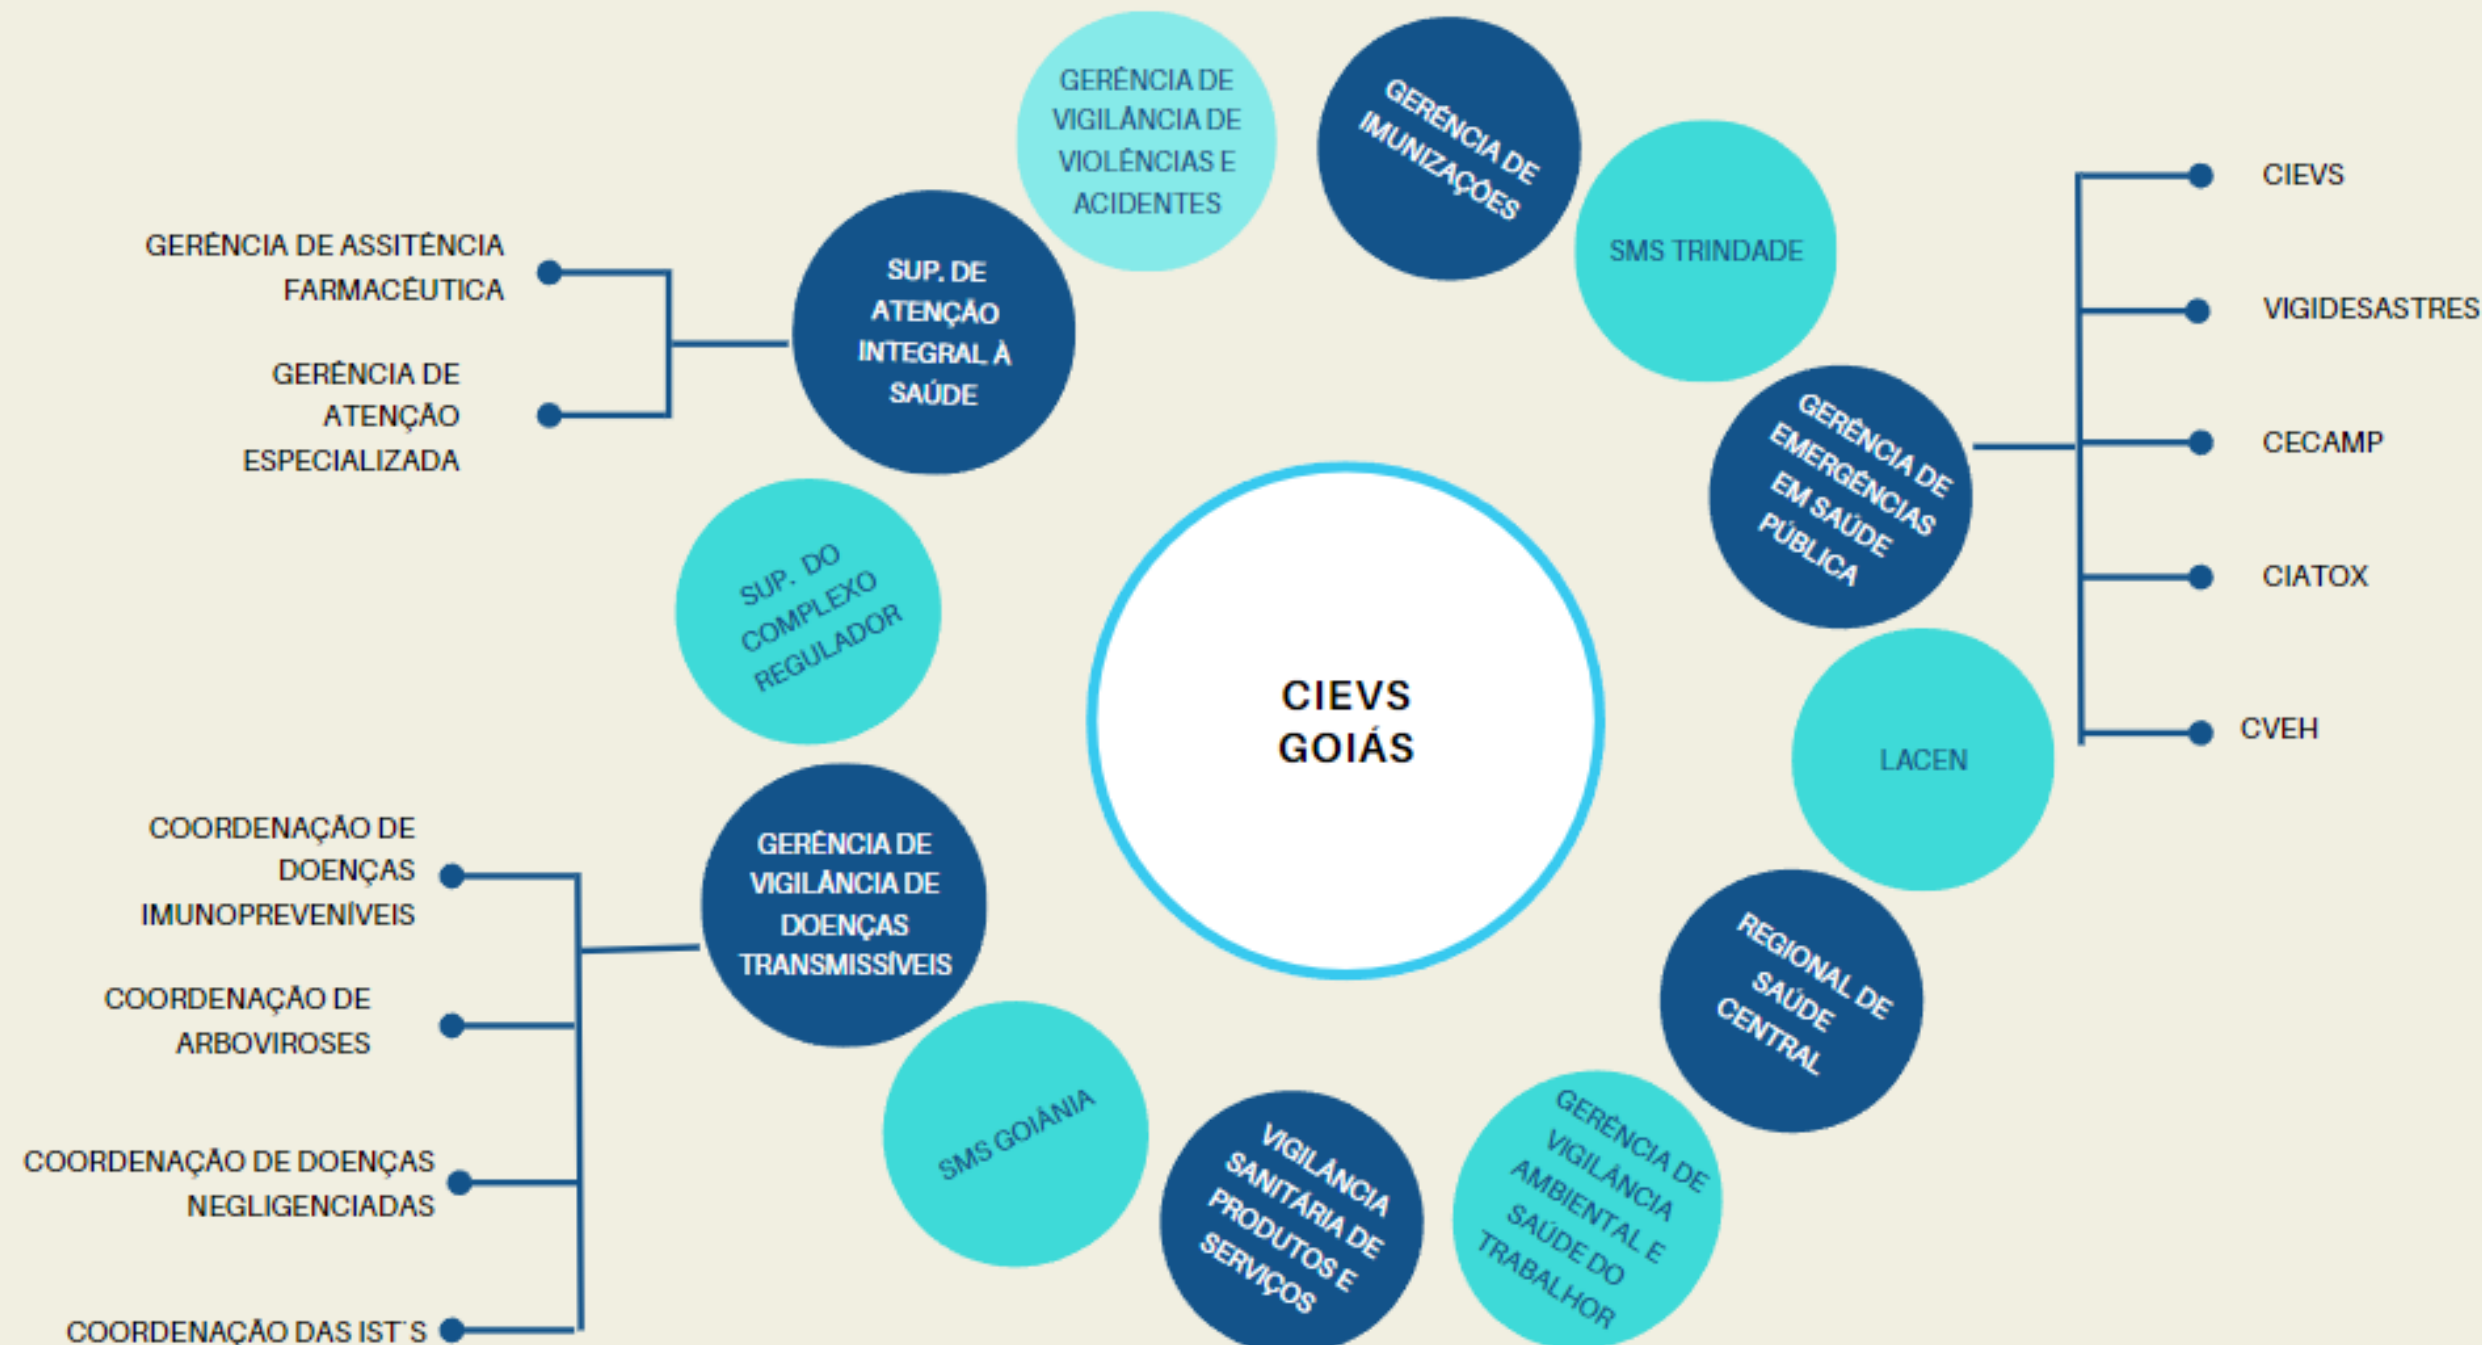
CIEVS GOIÁS

GERÊNCIA DE VIGILÂNCIA DE VIOLÊNCIAS E ACIDENTES

GERÊNCIA DE IMUNIZAÇÕES

SMS TRINDADE

GERÊNCIA DE EMERGÊNCIAS EM SAÚDE PÚBLICA

CIEVS

VIGIDESASTRES

CECAMP

CIATOX

CVEH

LACEN

REGIONAL DE SAÚDE CENTRAL

GERÊNCIA DE VIGILÂNCIA AMBIENTAL E SAÚDE DO TRABALHOR

VIGILÂNCIA SANITÁRIA DE PRODUTOS E SERVIÇOS

SMS GOIÂNIA

GERÊNCIA DE VIGILÂNCIA DE DOENÇAS TRANSMISSÍVEIS

COORDENAÇÃO DE DOENÇAS IMUNOPREVENÍVEIS

COORDENAÇÃO DE ARBOVIROSES

COORDENAÇÃO DE DOENÇAS NEGLIGENCIADAS

COORDENAÇÃO DAS IST´S

SUP. DO COMPLEXO REGULADOR

SUP. DE ATENÇÃO INTEGRAL À SAÚDE

GERÊNCIA DE ASSITÊNCIA FARMACÊUTICA

GERÊNCIA DE ATENÇÃO ESPECIALIZADA